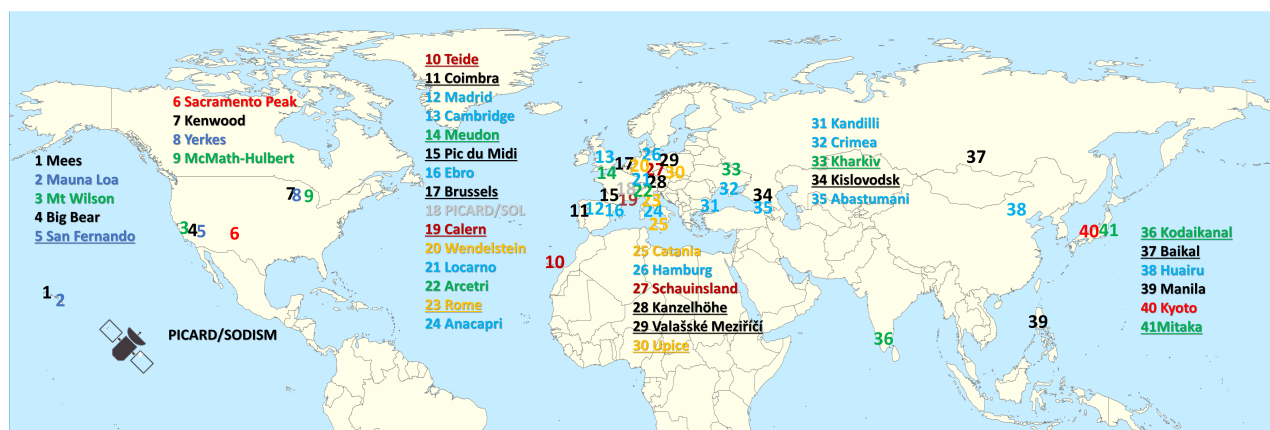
6 Sacramento Peak
7 Kenwood
8 Yerkes
9 McMath-Hulbert

1 Mees
2 Mauna Loa
3 Mt Wilson
4 Big Bear
5 San Fernando

10 Teide
11 Coimbra
12 Madrid
13 Cambridge
14 Meudon
15 Pic du Midi
16 Ebro
17 Brussels
18 PICARD/SOL
19 Calern
20 Wendelstein
21 Locarno
22 Arcetri
23 Rome
24 Anacapri

25 Catania
26 Hamburg
27 Schauinsland
28 Kanzelhöhe
29 Valašské Meziříčí
30 Upice

31 Kandilli
32 Crimea
33 Kharkiv
34 Kislovodsk
35 Abastumani

36 Kodaikanal
37 Baikal
38 Huairu
39 Manila
40 Kyoto
41Mitaka

PICARD/SODISM

1 2 3 4 5 6 7 8 9 10 11 12 16 13 14 15 17 18 19 20 21 22 23 24 25 26 27 28 29 30 31 32 33 34 35 36 37 38 39 40 41